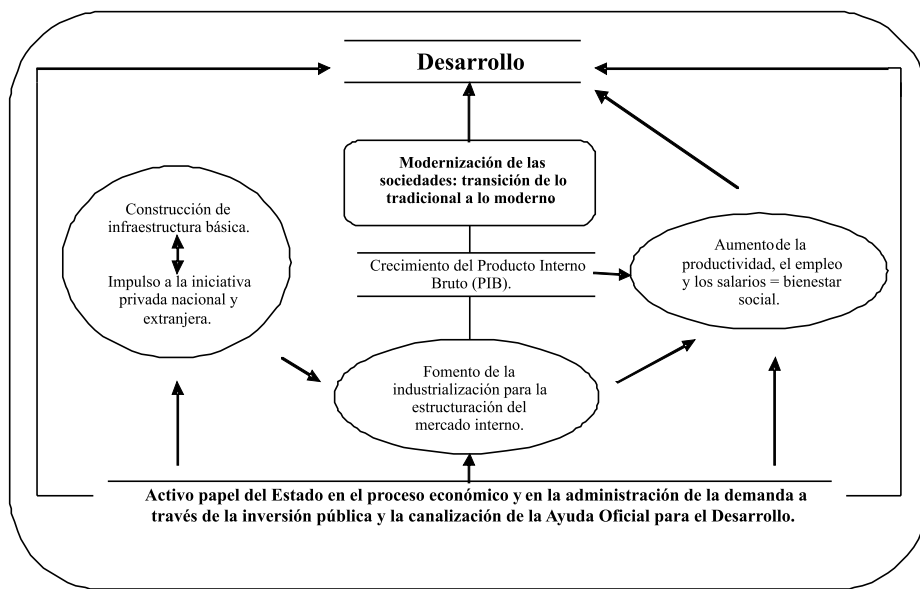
Desarrollo

Modernización de las sociedades: transición de lo tradicional a lo moderno

Construcción de infraestructura básica.

Impulso a la iniciativa privada nacional y extranjera.

Crecimiento del Producto Interno Bruto (PIB).

Aumentode la productividad, el empleo y los salarios = bienestar social.

Fomento de la industrialización para la estructuración del mercado interno.

Activo papel del Estado en el proceso económico y en la administración de la demanda a través de la inversión pública y la canalización de la Ayuda Oficial para el Desarrollo.